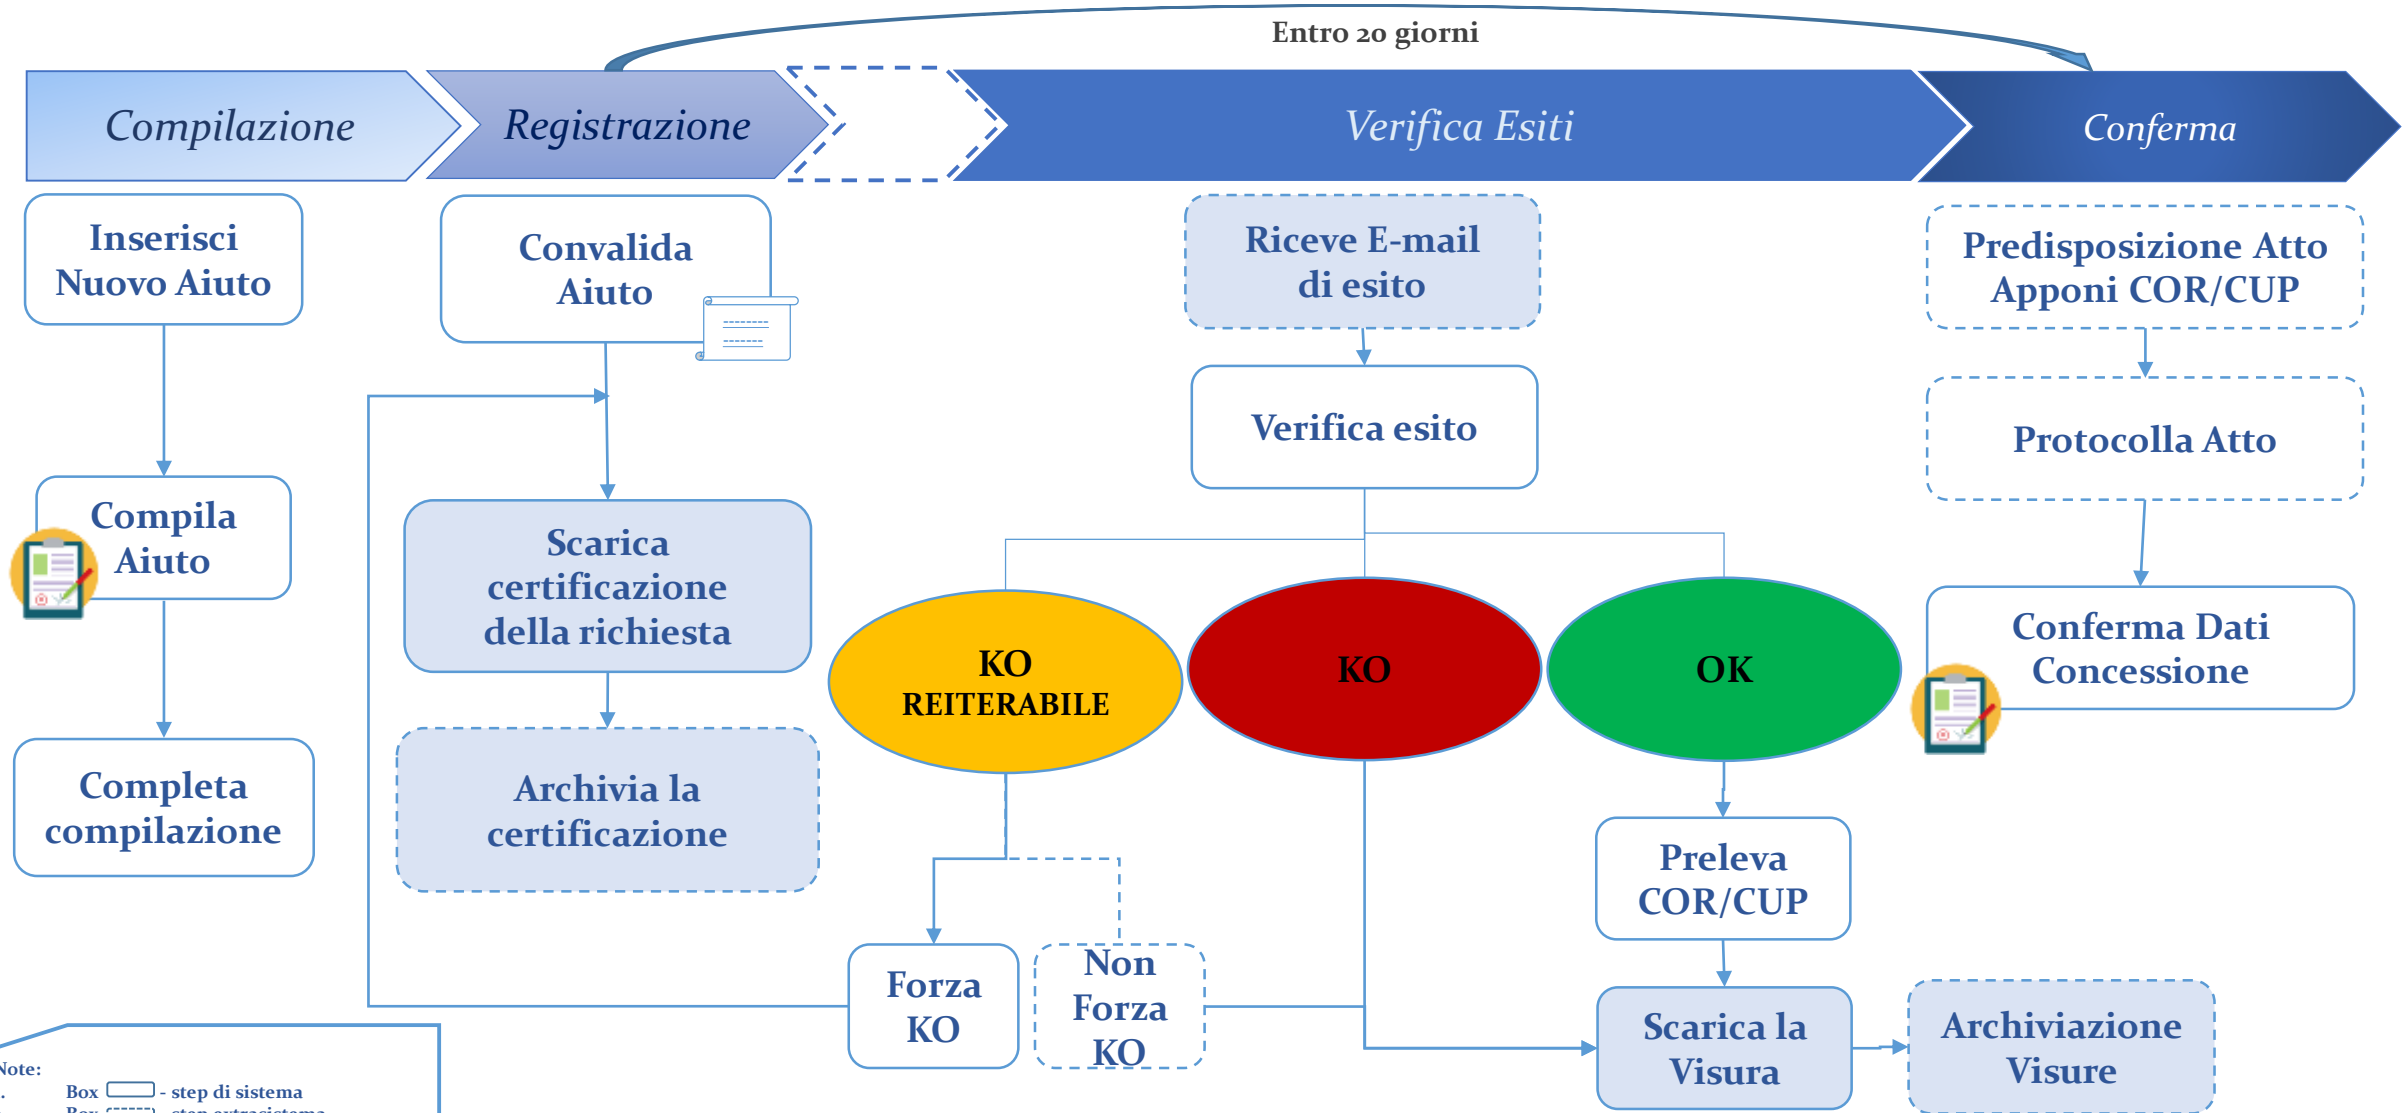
Entro 20 giorni

Compilazione

Registrazione

Verifica Esiti

Conferma

Inserisci Nuovo Aiuto

Compila Aiuto

Completa compilazione

Convalida Aiuto

Scarica certificazione della richiesta

Archivia la certificazione

Riceve E-mail di esito

Verifica esito

KO REITERABILE

KO

OK

Forza KO

Non Forza KO

Preleva COR/CUP

Scarica la Visura

Archiviazione Visure

Predisposizione Atto Apponi COR/CUP

Protocolla Atto

Conferma Dati Concessione

Note:

Box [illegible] - step di sistema

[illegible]